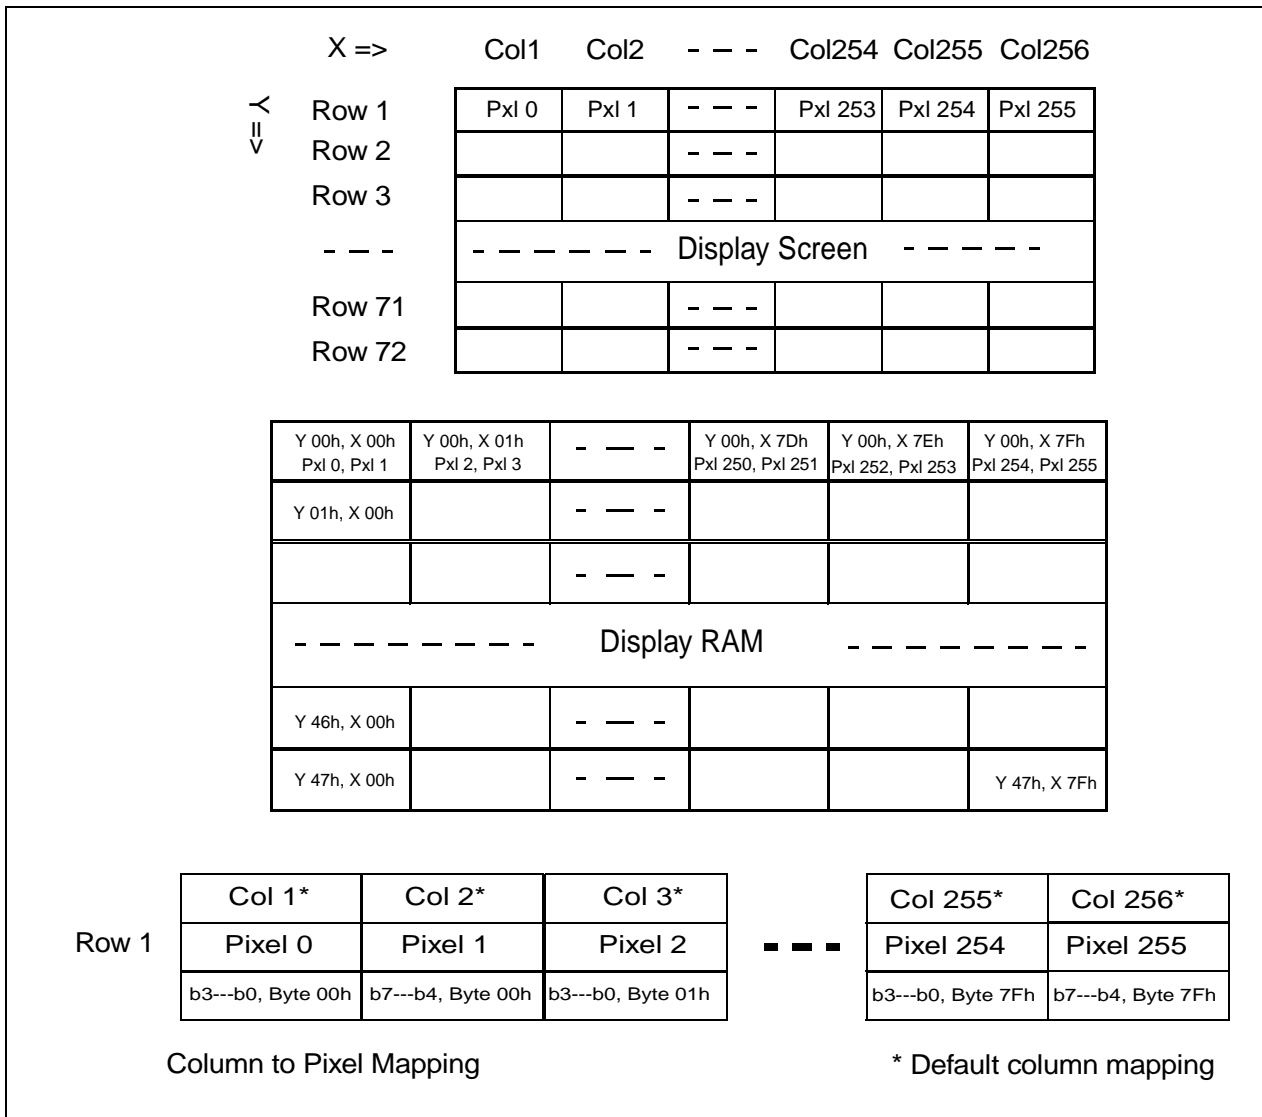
| X => | Col1 | Col2 | - - - | Col254 | Col255 | Col256 |
|---|---|---|---|---|---|---|
| Row 1 | Pxl 0 | Pxl 1 | - - - | Pxl 253 | Pxl 254 | Pxl 255 |
| Row 2 | | | - - - | | | |
| Row 3 | | | - - - | | | |
| - - - | - - - - - - - Display Screen - - - - - - | | | | | |
| Row 71 | | | - - - | | | |
| Row 72 | | | - - - | | | |

Y =>

| Y 00h, X 00h Pxl 0, Pxl 1 | Y 00h, X 01h Pxl 2, Pxl 3 | - — - | Y 00h, X 7Dh Pxl 250, Pxl 251 | Y 00h, X 7Eh Pxl 252, Pxl 253 | Y 00h, X 7Fh Pxl 254, Pxl 255 |
|---|---|---|---|---|---|
| Y 01h, X 00h | | - — - | | | |
| | | - — - | | | |
| - - - - - - - - - Display RAM - - - - - - - - - | | | | | |
| Y 46h, X 00h | | - — - | | | |
| Y 47h, X 00h | | - — - | | | Y 47h, X 7Fh |

| | Col 1* | Col 2* | Col 3* | | Col 255* | Col 256* |
|---|---|---|---|---|---|---|
| Row 1 | Pixel 0 | Pixel 1 | Pixel 2 | - - - | Pixel 254 | Pixel 255 |
| | b3---b0, Byte 00h | b7---b4, Byte 00h | b3---b0, Byte 01h | | b3---b0, Byte 7Fh | b7---b4, Byte 7Fh |

Column to Pixel Mapping

* Default column mapping